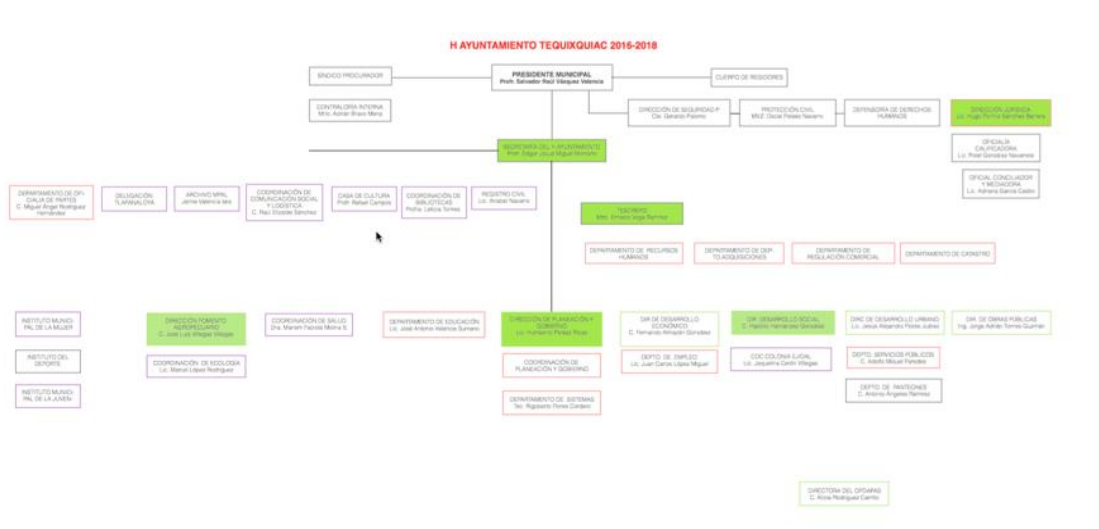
H AYUNTAMIENTO TEQUIXQUIAC 2016-2018

SINDICO PROCURADOR

PRESIDENTE MUNICIPAL
Profr. Salvador Raúl Vázquez Valencia

CUERPO DE REGIDORES

CONTRALORIA INTERNA
Mtro. Adrián Bravo Mena

DIRECCIÓN DE SEGURIDAD P.
Cte. Gerardo Palomo

PROTECCIÓN CIVIL
Mtro. Oscar Peralta Navarro

DEFENSORIA DE DERECHOS HUMANOS

DIRECCIÓN JURIDICA
Lic. Hugo Porfirio Sánchez Barrera

SECRETARÍA DEL H. AYUNTAMIENTO
Profr. Edgar Josué Miguel Romero

OFICIALÍA CALIFICADORA
Lic. Rosel Gonzalez Navarrete

OFICIAL CONCILIADOR Y MEDIADORA
Lic. Adriana García Castro

DEPARTAMENTO DE OFICIALIA DE PARTES
C. Miguel Angel Rodriguez Hernández

DELEGACIÓN TLAPANALOYA

ARCHIVO MPAL
Jaime Valencia Islas

COORDINACIÓN DE COMUNICACIÓN SOCIAL Y LOGÍSTICA
C. Raúl Oviedo Sánchez

CASA DE CULTURA
Profr. Rafael Campos

COORDINACIÓN DE BIBLIOTECAS
Profra. Leticia Tornes

REGISTRO CIVIL
Lic. Anabel Navarro

TESORERO
Mtro. Ernesto Jorge Ramírez

DEPARTAMENTO DE RECURSOS HUMANOS

DEPARTAMENTO DE DEPTO ADQUISICIONES

DEPARTAMENTO DE REGULACIÓN COMERCIAL

DEPARTAMENTO DE CATASTRO

INSTITUTO MUNICIPAL DE LA MUJER

DIRECCIÓN FOMENTO AGROPECUARIO
C. José Luis Villegas Villegas

COORDINACIÓN DE SALUD
Dra. Mariam Fabiola Molina S.

DEPARTAMENTO DE EDUCACIÓN
Lic. José Antonio Valencia Zamano

DIRECCIÓN DE PLANEACIÓN Y GOBIERNO
Lic. Humberto Pérez Rojas

DIR DE DESARROLLO ECONÓMICO
C. Fernando Arroyo Gonzalez

DIR. DESARROLLO SOCIAL
C. Hipólito Hernández Gonzalez

DIR DE DESARROLLO URBANO
Lic. Jesús Alejandro Flores Juárez

DIR. DE OBRAS PUBLICAS
Ing. Jorge Adrián Torres Guzmán

INSTITUTO DEL DEPORTE

COORDINACIÓN DE ECOLOGIA
Lic. Marcel López Rodriguez

COORDINACIÓN DE PLANEACIÓN Y GOBIERNO

DEPTO. DE EMPLEO
Lic. Juan Carlos López Miguel

COC COLONIA EJIDAL
Lic. Jaqueline Cerón Villegas

DEPTO. SERVICIOS PÚBLICOS
C. Adolfo Miguel Paredes

INSTITUTO MUNICIPAL DE LA JUVENTUD

DEPARTAMENTO DE SISTEMAS
Tec. Rigoberto Pérez Cordero

DEPTO. DE PANTEONES
C. Antonio Ángeles Ramírez

DIRECTORA DEL DIF
C. Alicia Rodríguez Camilo